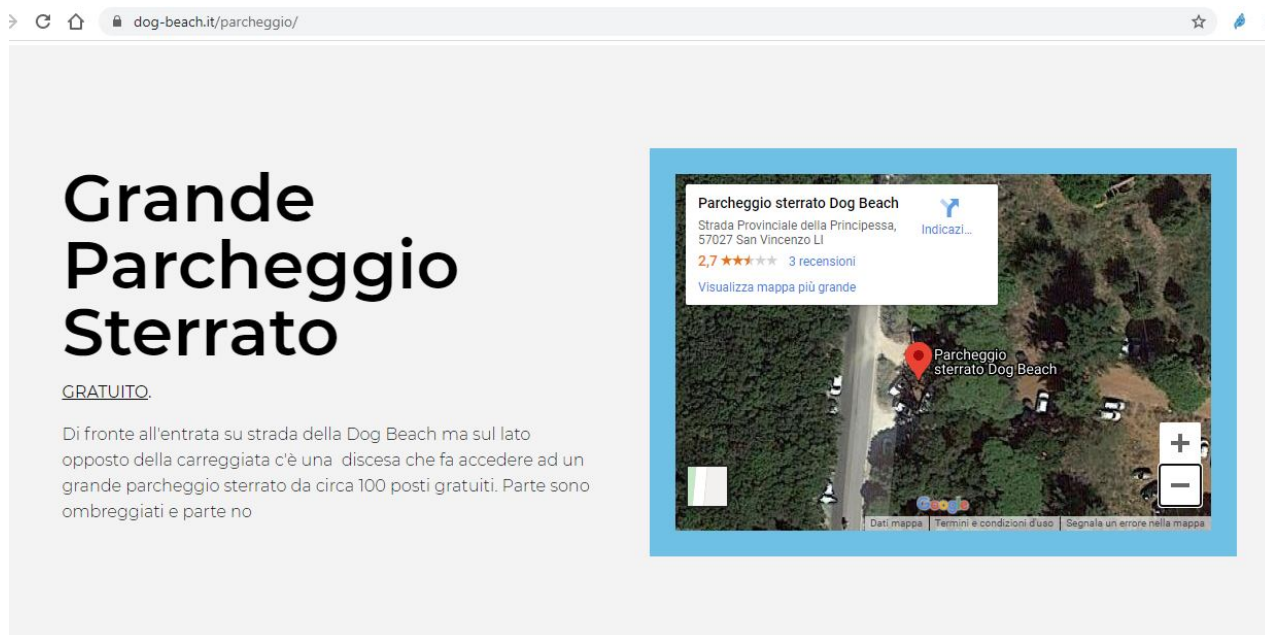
dog-beach.it/parcheggio/

Grande Parcheggio Sterrato

GRATUITO.

Di fronte all'entrata su strada della Dog Beach ma sul lato opposto della carreggiata c'è una discesa che fa accedere ad un grande parcheggio sterrato da circa 100 posti gratuiti. Parte sono ombreggiati e parte no

Parcheggio sterrato Dog Beach
Strada Provinciale della Principessa, 57027 San Vincenzo LI
Indicazi...
2,7 ★★★★★ 3 recensioni
Visualizza mappa più grande

Parcheggio sterrato Dog Beach

+
−

Google
Dati mappa | Termini e condizioni d'uso | Segnala un errore nella mappa